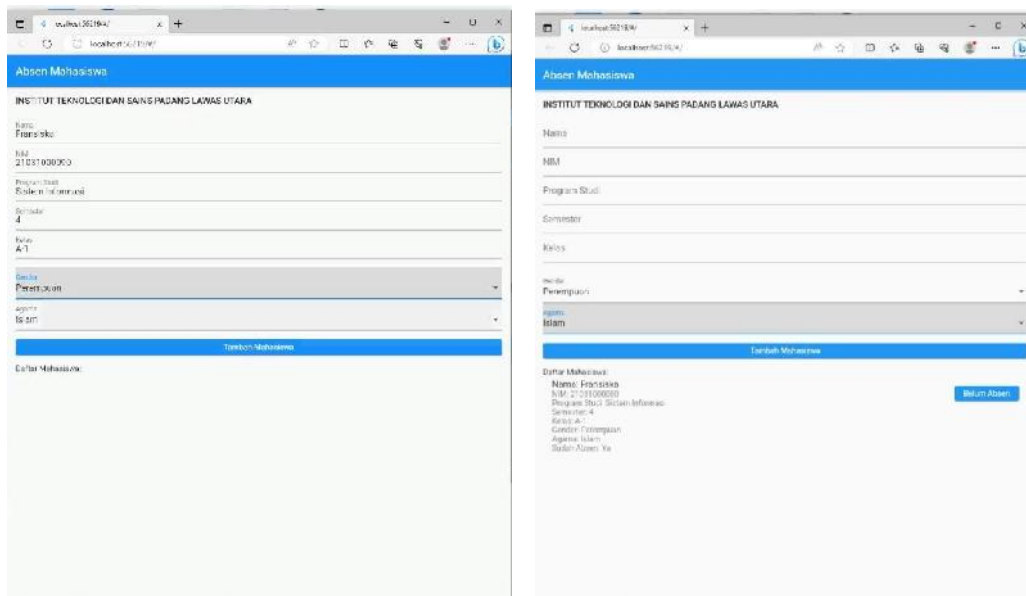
localhost:56219/#/

localhost:56219/#/

Absen Mahasiswa

INSTITUT TEKNOLOGI DAN SAINS PADANG LAWAS UTARA

Nama
Fransisko

NIM
21031000060

Program Studi
Sistem Informasi

Semester
4

Kelas
A-1

Gender
Perempuan

Agama
Islam

Tambah Mahasiswa

Daftar Mahasiswa:

localhost:56219/#/

localhost:56219/#/

Absen Mahasiswa

INSTITUT TEKNOLOGI DAN SAINS PADANG LAWAS UTARA

Nama

NIM

Program Studi

Semester

Kelas

Gender
Perempuan

Agama
Islam

Tambah Mahasiswa

Daftar Mahasiswa:

Nama: Fransisko
NIM: 21031000060
Program Studi: Sistem Informasi
Semester: 4
Kelas: A-1
Gender: Perempuan
Agama: Islam
Sudah Absen: Ya

Belum Absen